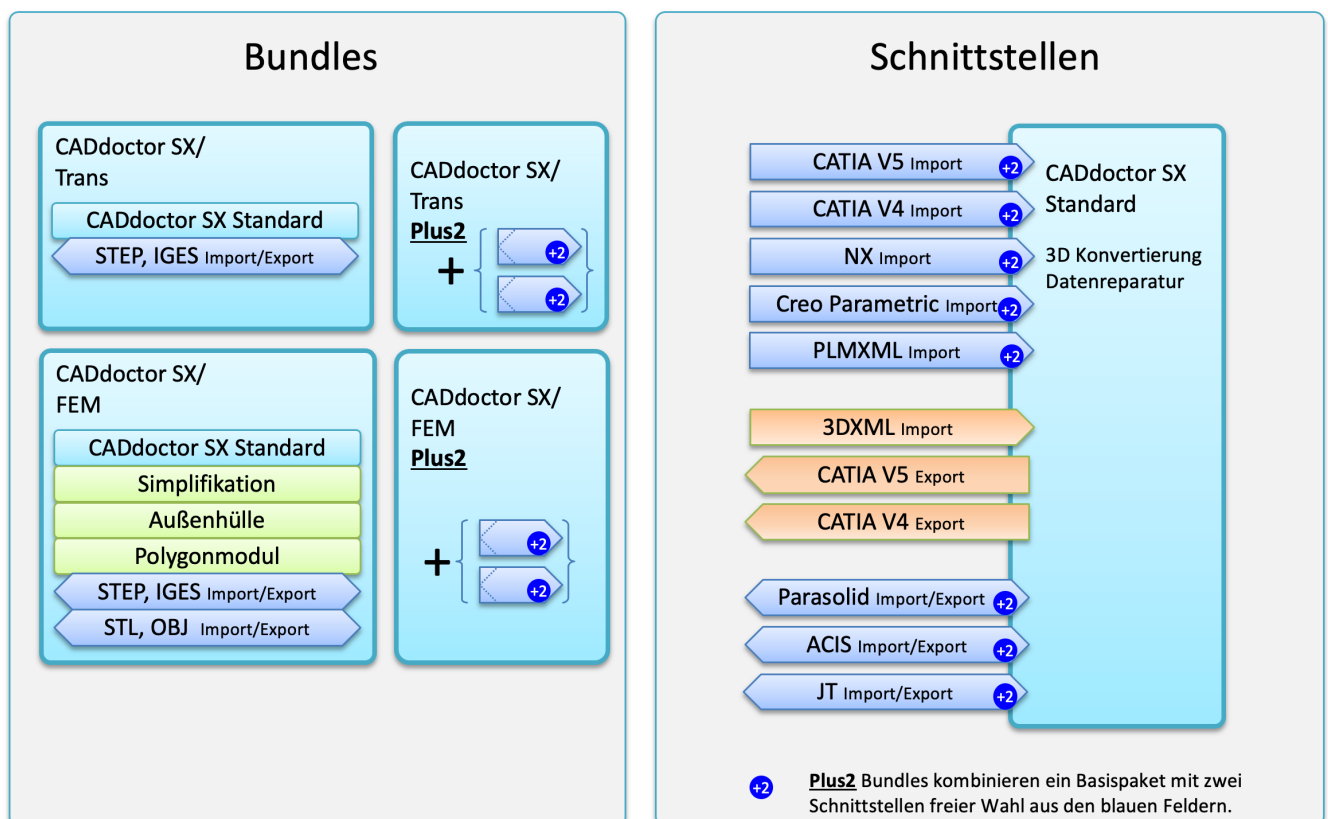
Bundles

CADdoctor SX/ Trans

CADdoctor SX Standard

STEP, IGES Import/Export

CADdoctor SX/ Trans Plus2

+ +2 +2

CADdoctor SX/ FEM

CADdoctor SX Standard

Simplifikation

Außenhülle

Polygonmodul

STEP, IGES Import/Export

STL, OBJ Import/Export

CADdoctor SX/ FEM Plus2

+ +2 +2

Schnittstellen

CATIA V5 Import +2

CATIA V4 Import +2

NX Import +2

Creo Parametric Import +2

PLMXML Import +2

3DXML Import

CATIA V5 Export

CATIA V4 Export

Parasolid Import/Export +2

ACIS Import/Export +2

JT Import/Export +2

CADdoctor SX Standard

3D Konvertierung Datenreparatur

+2 Plus2 Bundles kombinieren ein Basispaket mit zwei Schnittstellen freier Wahl aus den blauen Feldern.